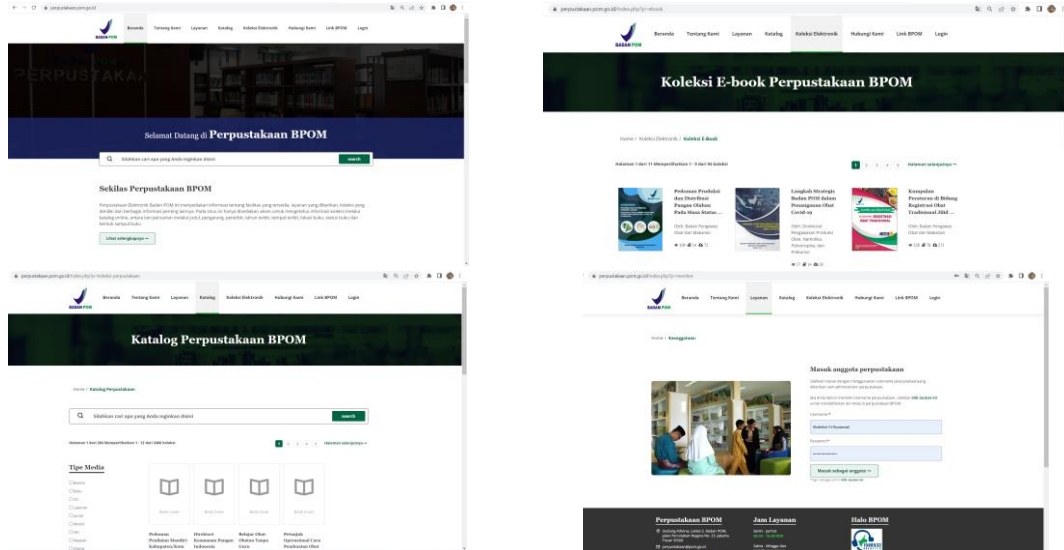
perpustakaan.pom.go.id

BADAN POM

Beranda Tentang Kami Layanan Katalog Koleksi Elektronik Hubungi Kami Link BPOM Login

PERPUSTAKAAN

Selamat Datang di Perpustakaan BPOM

Silahkan cari apa yang Anda inginkan disini

search

Sekilas Perpustakaan BPOM

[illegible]

Lihat selengkapnya →

perpustakaan.pom.go.id/index.php?p=ebook

BADAN POM

Beranda Tentang Kami Layanan Katalog Koleksi Elektronik Hubungi Kami Link BPOM Login

Koleksi E-book Perpustakaan BPOM

Home / Koleksi Elektronik / Koleksi E-Book

Halaman 1 dari 11 Menampilkan 1 - 3 dari 30 koleksi

1 2 3 4 5 Halaman selanjutnya →

Pedoman Produksi dan Distribusi Pangan Olahan Pada Masa Status ...

Langkah Strategis Badan POM dalam Penanganan Obat Covid-19

Kumpulan Peraturan di Bidang Registrasi Obat Tradisional Jilid ...

perpustakaan.pom.go.id/index.php?p=koleksi-perpustakaan

BADAN POM

Beranda Tentang Kami Layanan Katalog Koleksi Elektronik Hubungi Kami Link BPOM Login

Katalog Perpustakaan BPOM

Home / Katalog Perpustakaan

Silahkan cari apa yang Anda inginkan disini

search

Halaman 1 dari 286 Menampilkan 1 - 12 dari 3486 koleksi

1 2 3 4 5 Halaman selanjutnya →

Tipe Media

Pedoman Produksi Mandiri Kabupaten/Kota

Distribusi Keamanan Pangan Indonesia

Belajar Obat-Obatan Tanpa Guru

Petunjuk Operasional Cara Pembuatan Obat

perpustakaan.pom.go.id/index.php?p=member

BADAN POM

Beranda Tentang Kami Layanan Katalog Koleksi Elektronik Hubungi Kami Link BPOM Login

Home / Keanggotaan

Masuk anggota perpustakaan

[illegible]

Username*

Password*

Masuk sebagai anggota →

Perpustakaan BPOM

Jam Layanan

Halo BPOM